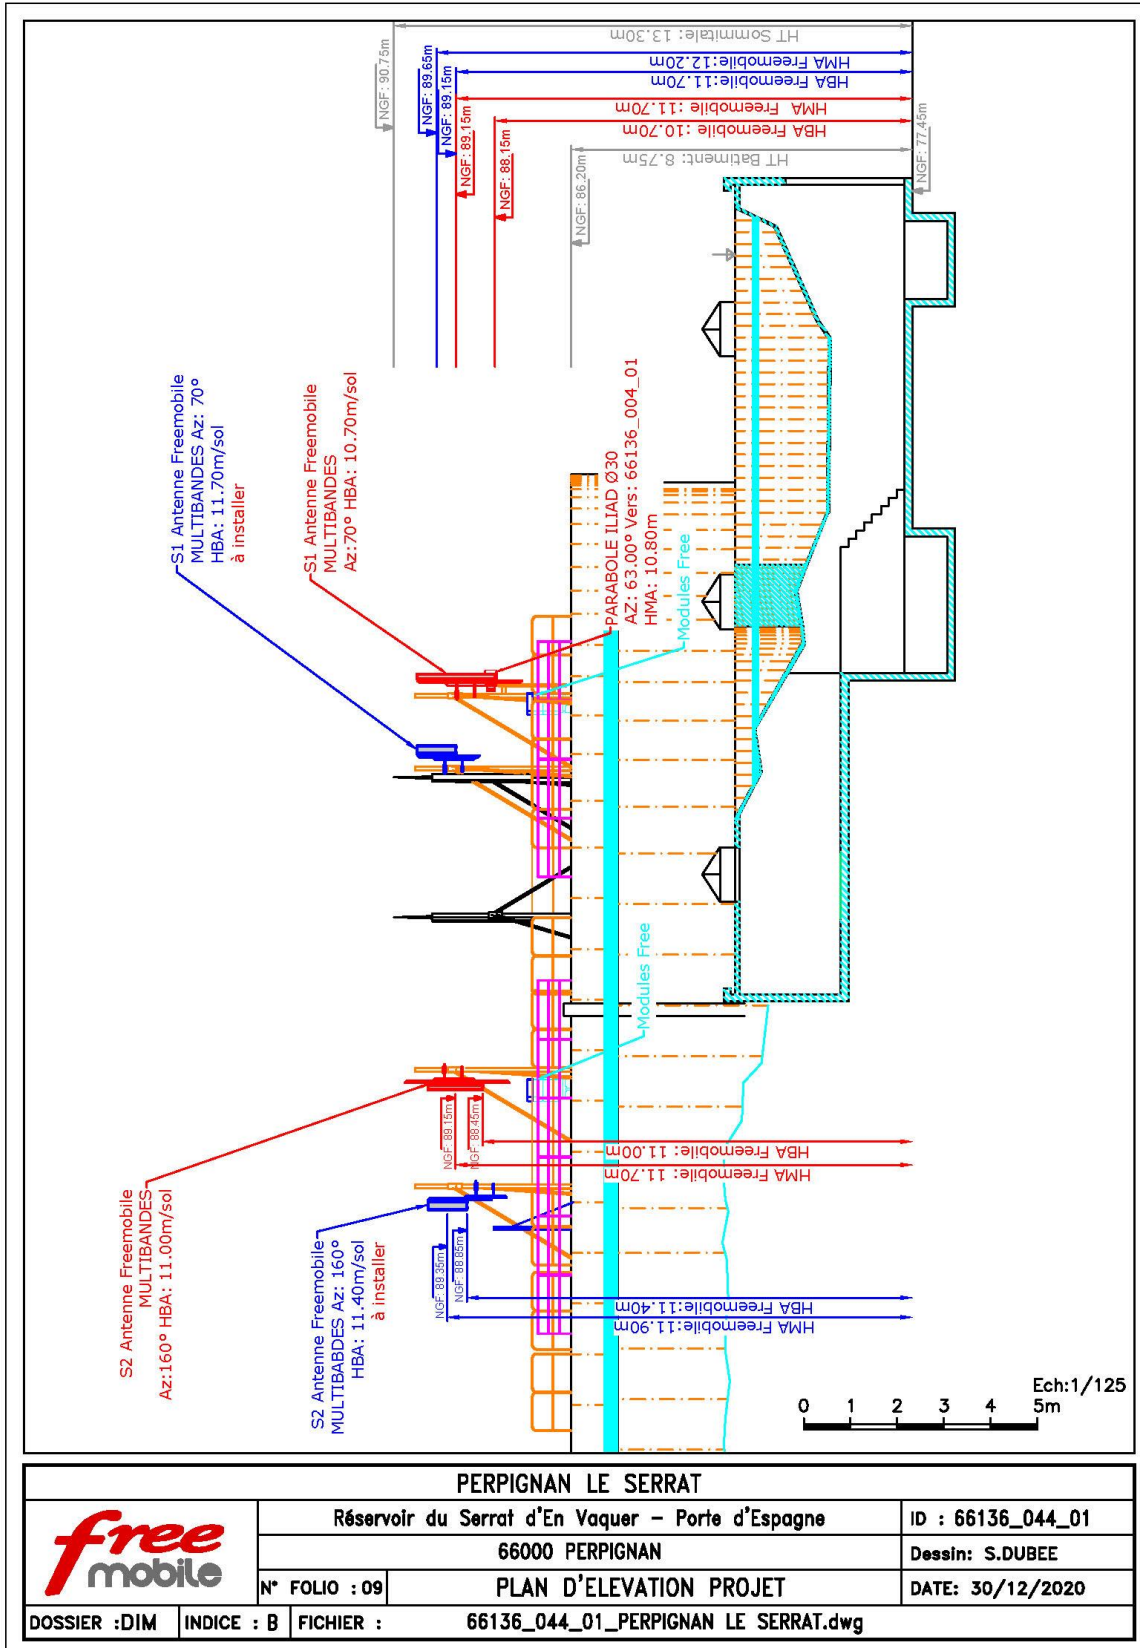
HT Sommitale: 13.30m
HMA Freemobile:12.20m
HBA Freemobile:11.70m
HMA Freemobile :11.70m
HBA Freemobile :10.70m
HT Batiment: 8.75m
NGF: 90.75m
NGF: 89.65m
NGF: 89.15m
NGF: 89.15m
NGF: 88.15m
NGF: 86.20m
NGF: 77.45m

S1 Antenne Freemobile
MULTIBANDES Az: 70°
HBA: 11.70m/sol
à installer

S1 Antenne Freemobile
MULTIBANDES
Az:70° HBA: 10.70m/sol

PARABOLE ILIAD Ø30
AZ: 63.00° Vers: 66136_004_01
HMA: 10.80m

Modules Free

Modules Free

NGF: 89.15m
NGF: 88.45m
HBA Freemobile: 11.00m
HMA Freemobile: 11.70m

S2 Antenne Freemobile
MULTIBANDES
Az:160° HBA: 11.00m/sol

S2 Antenne Freemobile
MULTIBABDES Az: 160°
HBA: 11.40m/sol
à installer

NGF: 89.35m
NGF: 88.85m
HBA Freemobile:11.40m
HMA Freemobile:11.90m

Ech:1/125
0 1 2 3 4 5m

PERPIGNAN LE SERRAT
free mobile
Réservoir du Serrat d'En Vaquer - Porte d'Espagne
ID : 66136_044_01
66000 PERPIGNAN
Dessin: S.DUBEE
N° FOLIO : 09
PLAN D'ELEVATION PROJET
DATE: 30/12/2020
DOSSIER :DIM
INDICE : B
FICHIER :
66136_044_01_PERPIGNAN LE SERRAT.dwg